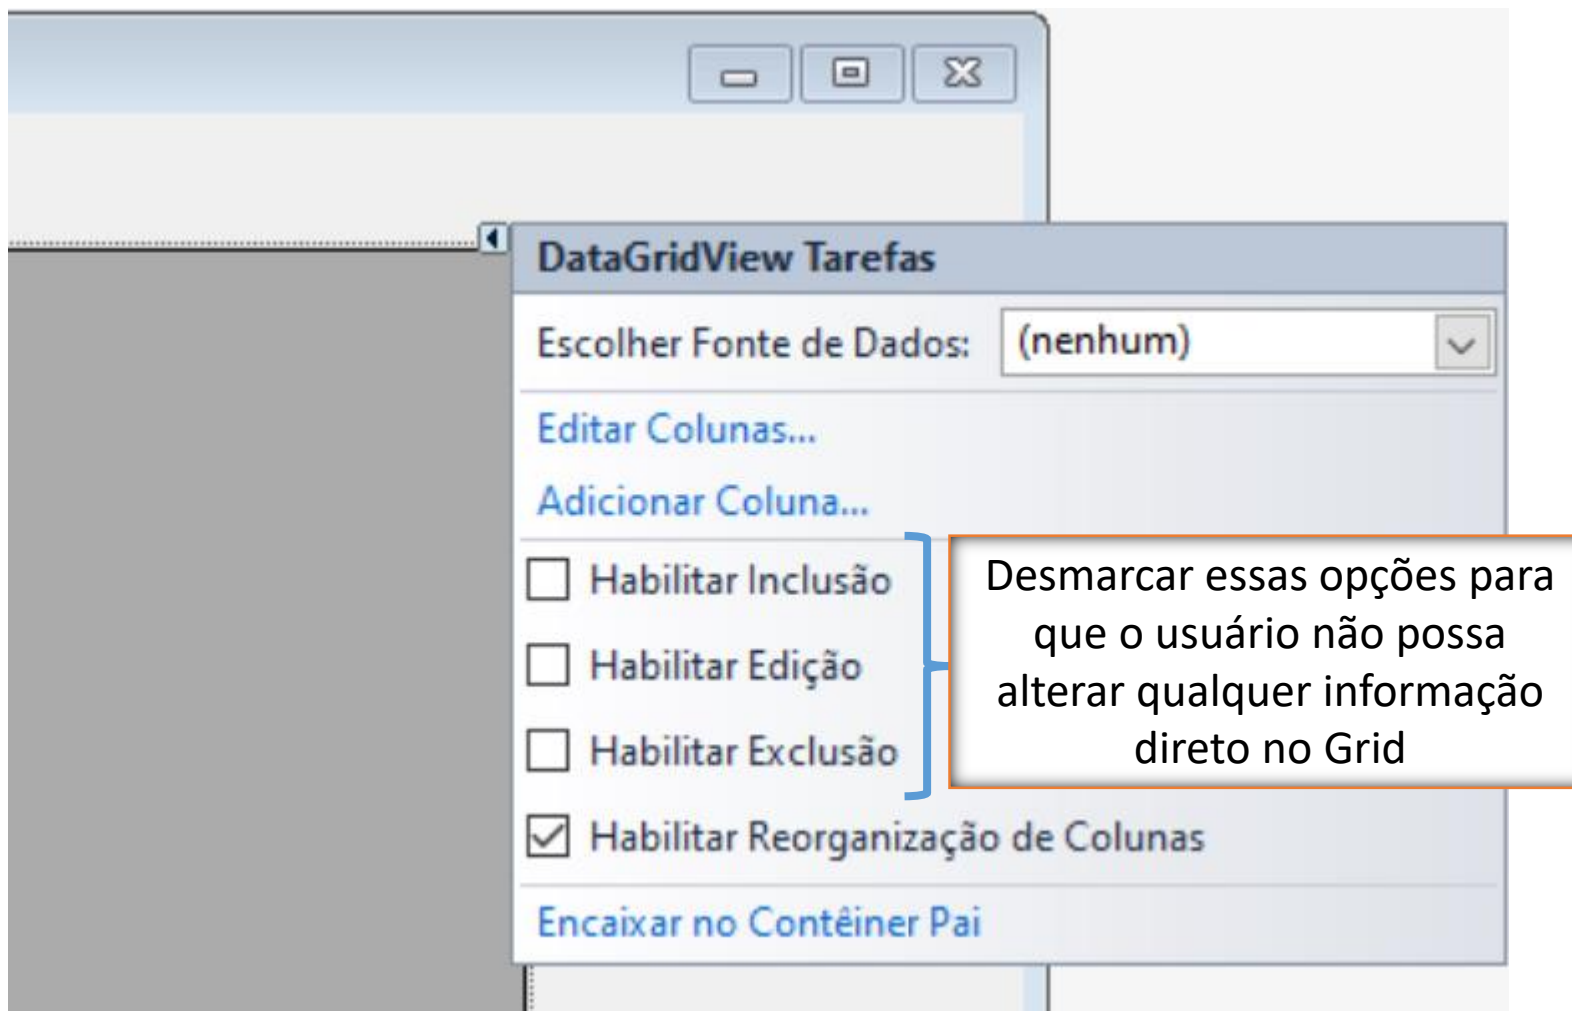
DataGridView Tarefas

Escolher Fonte de Dados: (nenhum)

Editar Colunas...

Adicionar Coluna...

Habilitar Inclusão

Habilitar Edição

Habilitar Exclusão

Habilitar Reorganização de Colunas

Encaixar no Contêiner Pai

Desmarcar essas opções para que o usuário não possa alterar qualquer informação direto no Grid